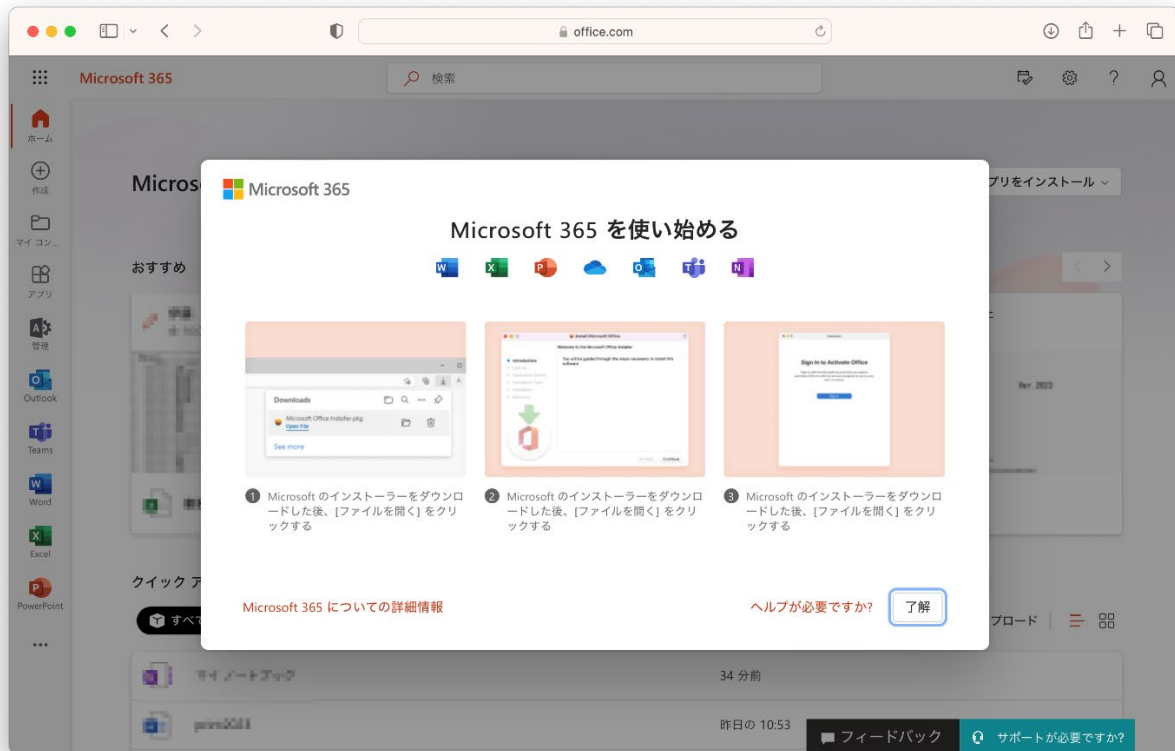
office.com

Microsoft 365

検索

ホーム

作成

マイ コン..

アプリ

管理

Outlook

Teams

Word

Excel

PowerPoint

...

Micros

プリをインストール

おすすめ

クイック ア

すべて

プロード

34 分前

昨日の 10:53

フィードバック

サポートが必要ですか?

Microsoft 365

Microsoft 365 を使い始める

Downloads

Microsoft Office Installer.pkg

Open File

See more

Sign In to Activate Office

1 Microsoft のインストーラーをダウンロードした後、[ファイルを開く] をクリックする

2 Microsoft のインストーラーをダウンロードした後、[ファイルを開く] をクリックする

3 Microsoft のインストーラーをダウンロードした後、[ファイルを開く] をクリックする

Microsoft 365 についての詳細情報

ヘルプが必要ですか?

了解